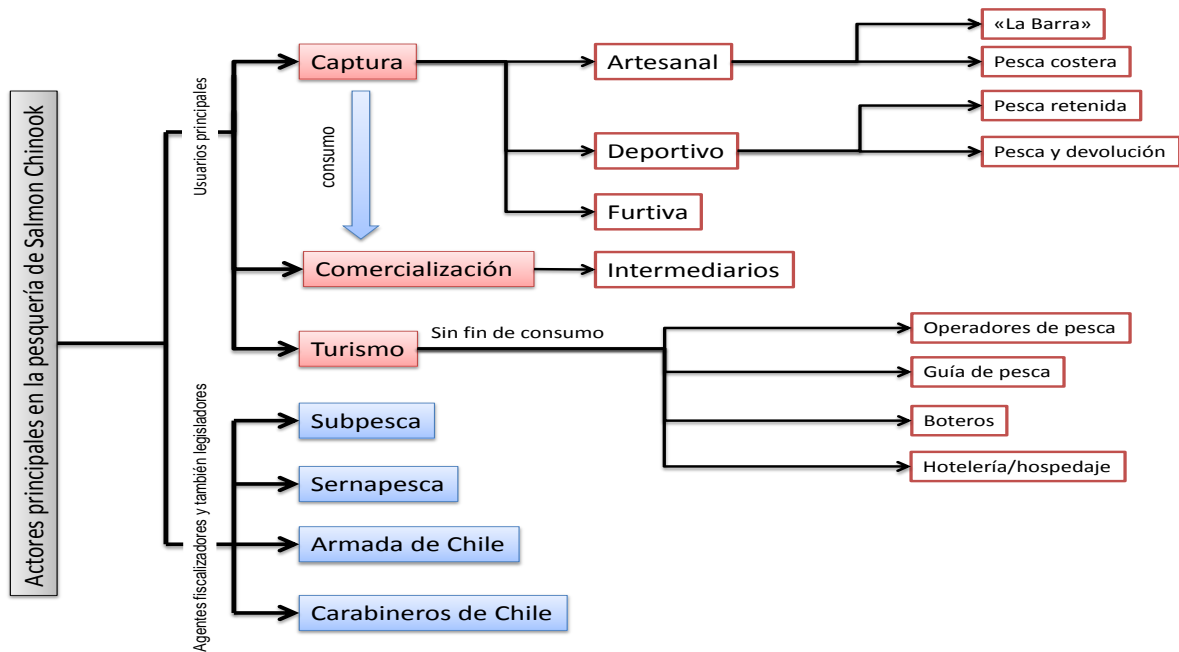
Actores principales en la pesquería de Salmon Chinook

Usuarios principales

Captura

consumo

Artesanal

«La Barra»

Pesca costera

Deportivo

Pesca retenida

Pesca y devolución

Furtiva

Comercialización

Intermediarios

Turismo

Sin fin de consumo

Operadores de pesca

Guía de pesca

Boteros

Hotelería/hospedaje

Agentes fiscalizadores y también legisladores

Subpesca

Sernapesca

Armada de Chile

Carabineros de Chile